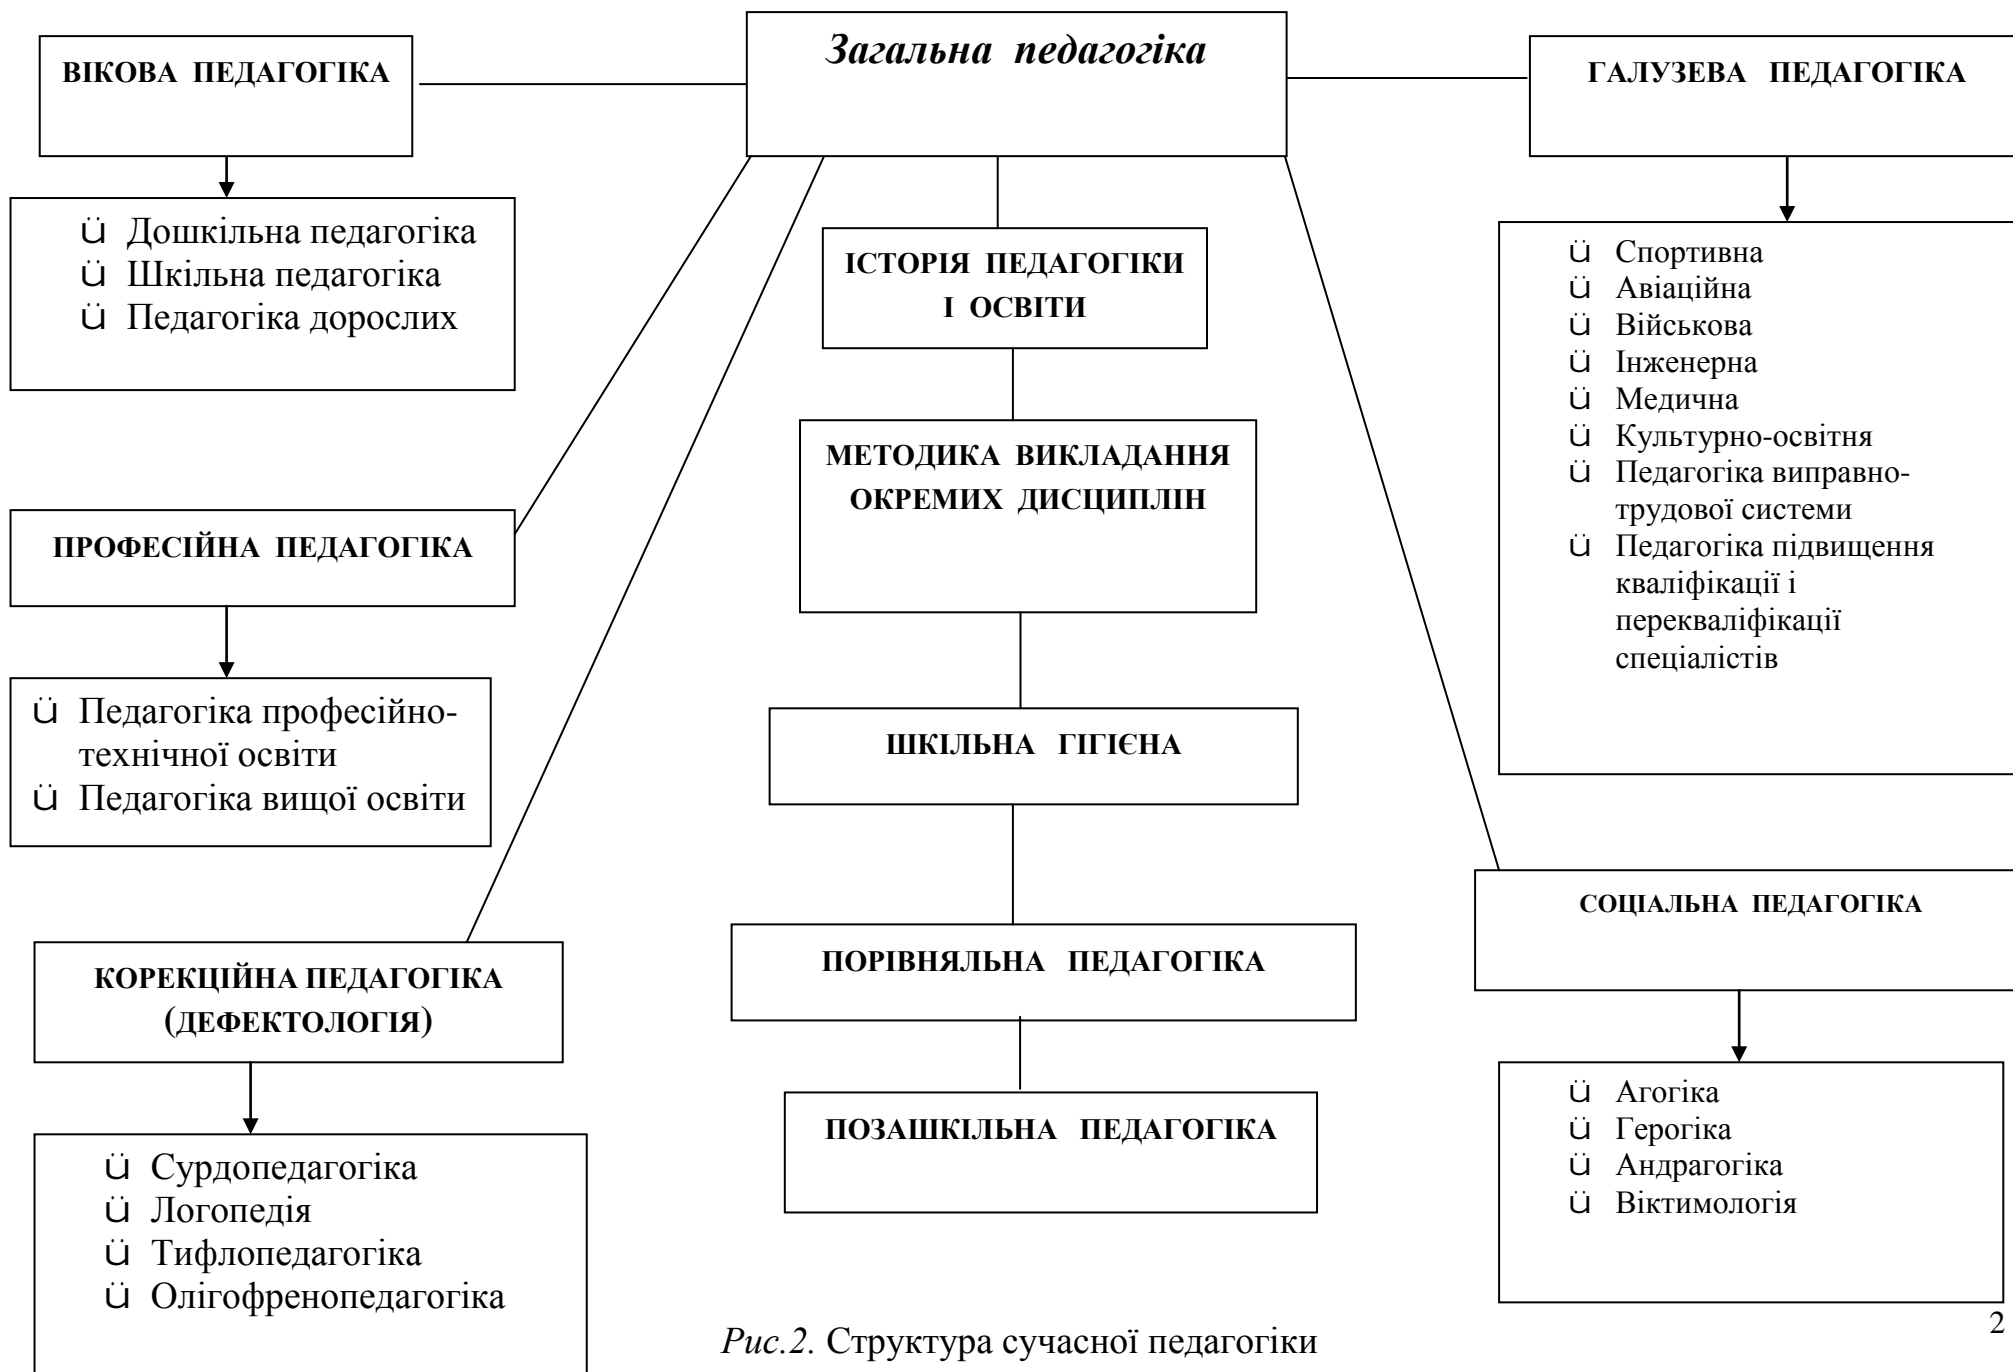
Загальна педагогіка

ВІКОВА ПЕДАГОГІКА

Ü Дошкільна педагогіка
Ü Шкільна педагогіка
Ü Педагогіка дорослих

ПРОФЕСІЙНА ПЕДАГОГІКА

Ü Педагогіка професійно-технічної освіти
Ü Педагогіка вищої освіти

КОРЕКЦІЙНА ПЕДАГОГІКА (ДЕФЕКТОЛОГІЯ)

Ü Сурдопедагогіка
Ü Логопедія
Ü Тифлопедагогіка
Ü Олігофренопедагогіка

ІСТОРІЯ ПЕДАГОГІКИ І ОСВІТИ

МЕТОДИКА ВИКЛАДАННЯ ОКРЕМИХ ДИСЦИПЛІН

ШКІЛЬНА ГІГІЄНА

ПОРІВНЯЛЬНА ПЕДАГОГІКА

ПОЗАШКІЛЬНА ПЕДАГОГІКА

ГАЛУЗЕВА ПЕДАГОГІКА

Ü Спортивна
Ü Авіаційна
Ü Військова
Ü Інженерна
Ü Медична
Ü Культурно-освітня
Ü Педагогіка виправно-трудової системи
Ü Педагогіка підвищення кваліфікації і перекваліфікації спеціалістів

СОЦІАЛЬНА ПЕДАГОГІКА

Ü Агогіка
Ü Герогіка
Ü Андрагогіка
Ü Віктимологія

Рис.2. Структура сучасної педагогіки

2